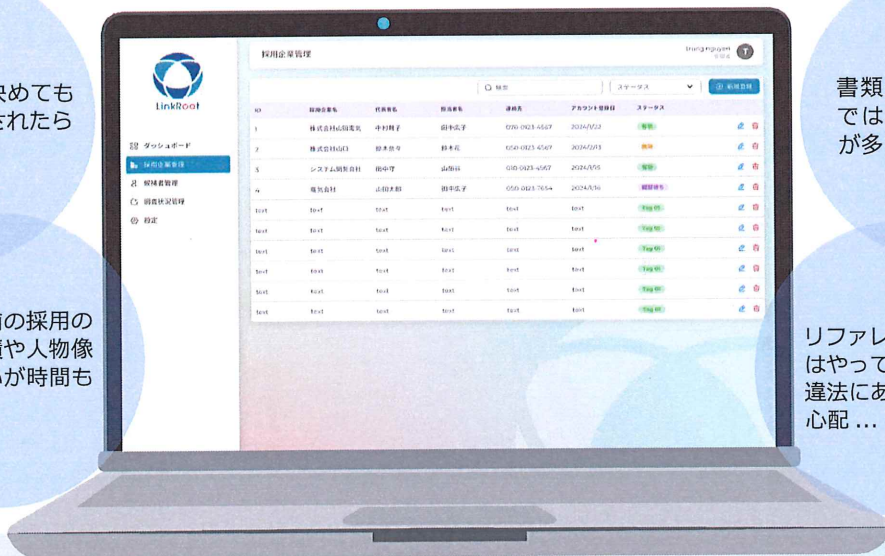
決めても
されたら

師の採用の
績や人物像
のが時間も

書類
では
が多

リファレ
はやって
違法にあ
心配 ...

LinkRoot

採用企業管理

Trung Nguyen
管理者

ダッシュボード
採用企業管理
候補者管理
調査状況管理
設定

検索
ステータス
新規登録

| ID | 採用企業名 | 代表者名 | 担当者名 | 連絡先 | アカウント登録日 | ステータス |
|---|---|---|---|---|---|---|
| 1 | 株式会社山田電気 | 中村莉子 | 田中広子 | 070-0123-4567 | 2024/1/22 | 有効 |
| 2 | 株式会社Ｃ日 | 鈴木浩 | 鈴木花 | 050-0123-4567 | 2024/2/13 | 無効 |
| 3 | システム開発会社 | 田中守 | 山形花 | 080-0123-4567 | 2024/3/15 | 有効 |
| 4 | 電気会社 | 山田太郎 | 田中広子 | 050-0123-7654 | 2024/3/16 | 確認待ち |
| text | text | text | text | text | text | Tag fill |
| text | text | text | text | text | text | Tag fill |
| text | text | text | text | text | text | Tag fill |
| text | text | text | text | text | text | Tag fill |
| text | text | text | text | text | text | Tag fill |
| text | text | text | text | text | text | Tag fill |